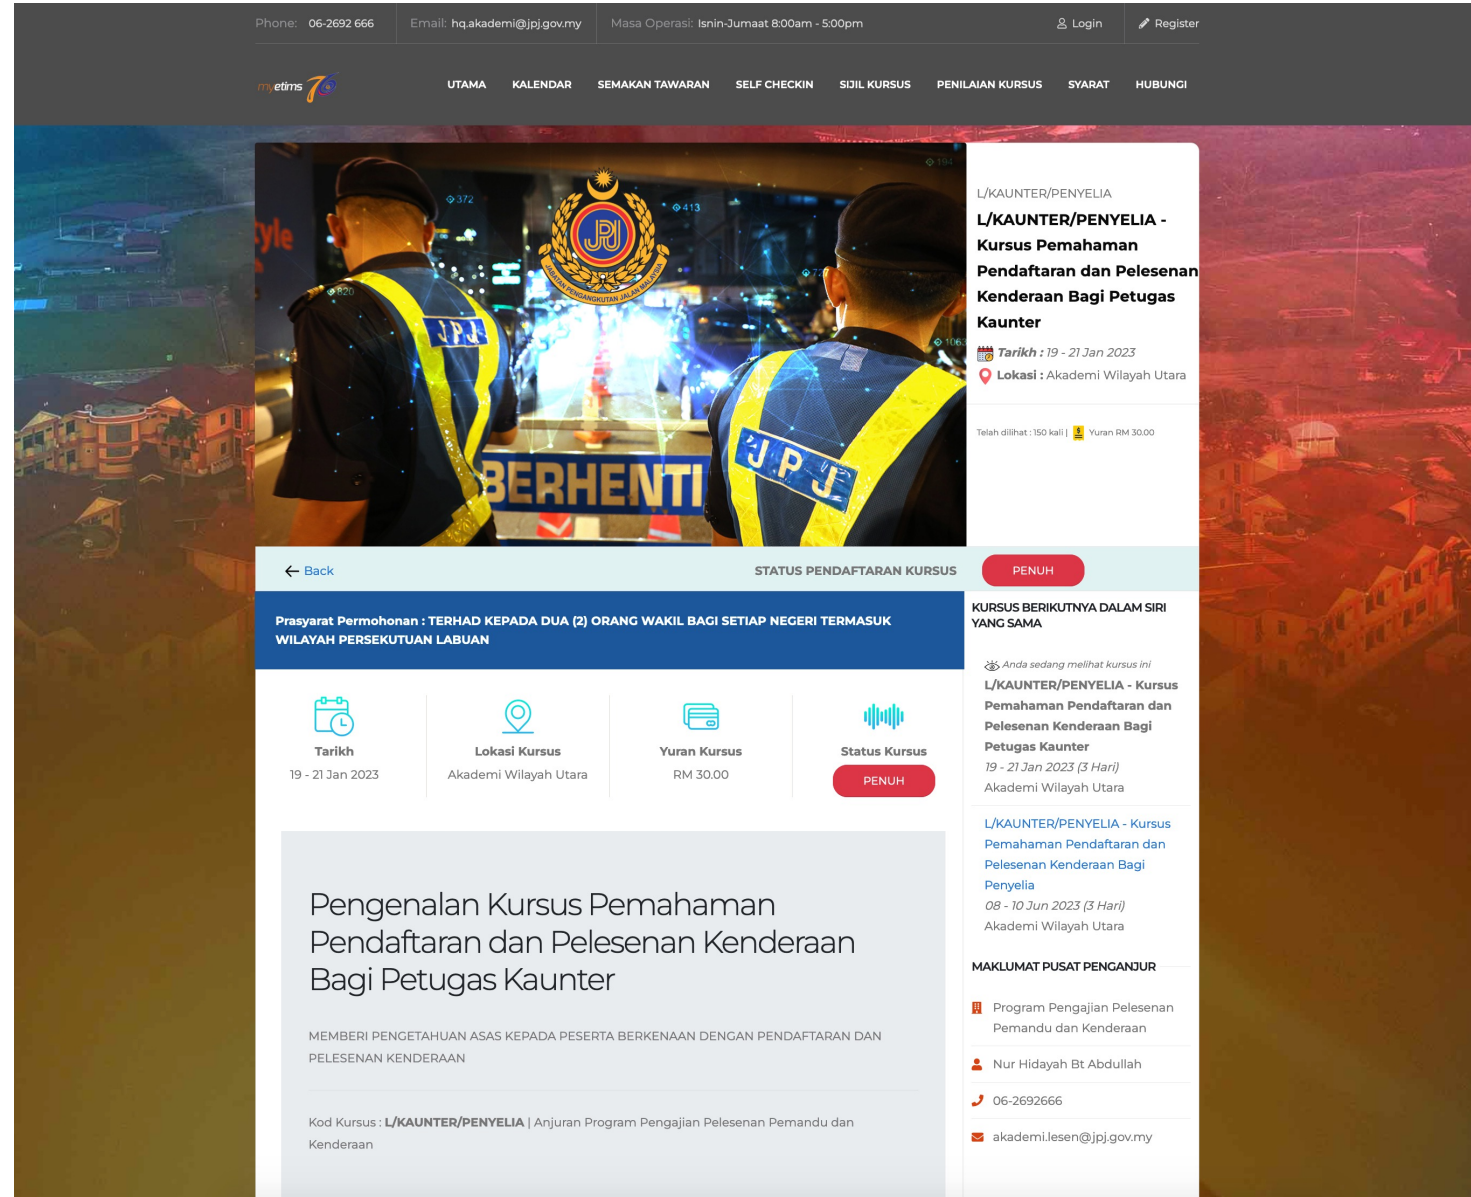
Phone: 06-2692 666 | Email: hq.akademi@jpj.gov.my | Masa Operasi: Isnin-Jumaat 8:00am - 5:00pm | Login | Register

myetims

UTAMA KALENDAR SEMAKAN TAWARAN SELF CHECKIN SIJIL KURSUS PENILAIAN KURSUS SYARAT HUBUNGI

JPJ
JABATAN PENGANGKUTAN JALAN MALAYSIA
JPJ
BERHENTI
JPJ

L/KAUNTER/PENYELIA

L/KAUNTER/PENYELIA - Kursus Pemahaman Pendaftaran dan Pelesenan Kenderaan Bagi Petugas Kaunter

Tarikh : 19 - 21 Jan 2023
Lokasi : Akademi Wilayah Utara

Telah dilihat : 150 kali | Yuran RM 30.00

Back

STATUS PENDAFTARAN KURSUS PENUH

Prasyarat Permohonan : TERHAD KEPADA DUA (2) ORANG WAKIL BAGI SETIAP NEGERI TERMASUK WILAYAH PERSEKUTUAN LABUAN

| Tarikh | Lokasi Kursus | Yuran Kursus | Status Kursus |
|---|---|---|---|
| 19 - 21 Jan 2023 | Akademi Wilayah Utara | RM 30.00 | PENUH |

Pengenalan Kursus Pemahaman Pendaftaran dan Pelesenan Kenderaan Bagi Petugas Kaunter

MEMBERI PENGETAHUAN ASAS KEPADA PESERTA BERKENAAN DENGAN PENDAFTARAN DAN PELESENAN KENDERAAN

Kod Kursus : L/KAUNTER/PENYELIA | Anjuran Program Pengajian Pelesenan Pemandu dan Kenderaan

KURSUS BERIKUTNYA DALAM SIRI YANG SAMA

Anda sedang melihat kursus ini
L/KAUNTER/PENYELIA - Kursus Pemahaman Pendaftaran dan Pelesenan Kenderaan Bagi Petugas Kaunter
19 - 21 Jan 2023 (3 Hari)
Akademi Wilayah Utara

L/KAUNTER/PENYELIA - Kursus Pemahaman Pendaftaran dan Pelesenan Kenderaan Bagi Penyelia
08 - 10 Jun 2023 (3 Hari)
Akademi Wilayah Utara

MAKLUMAT PUSAT PENGANJUR

Program Pengajian Pelesenan Pemandu dan Kenderaan

Nur Hidayah Bt Abdullah

06-2692666

akademi.lesen@jpj.gov.my